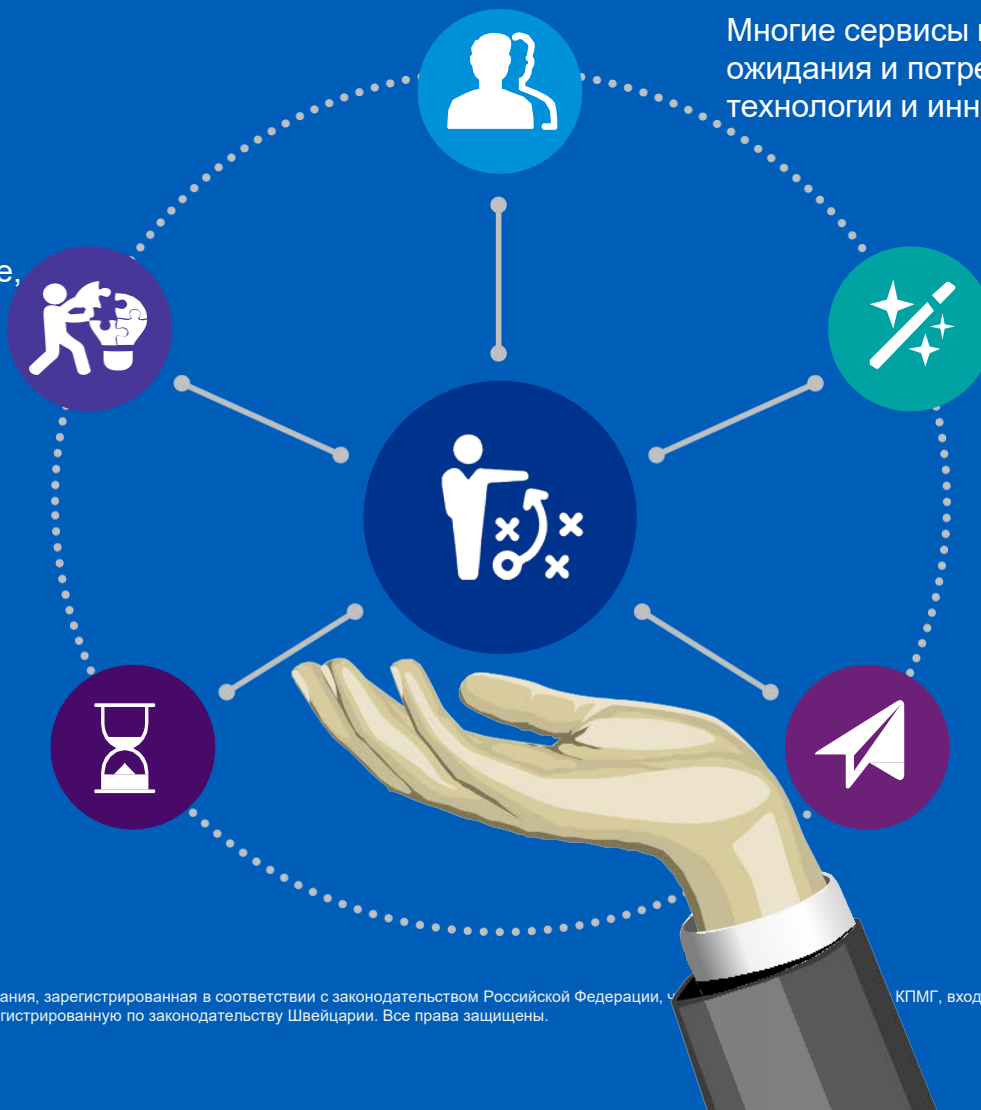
Многие сервисы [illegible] ожидания и потре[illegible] технологии и инн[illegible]

е,

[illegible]ания, зарегистрированная в соответствии с законодательством Российской Федерации, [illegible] КПМГ, вход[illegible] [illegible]гистрированную по законодательству Швейцарии. Все права защищены.